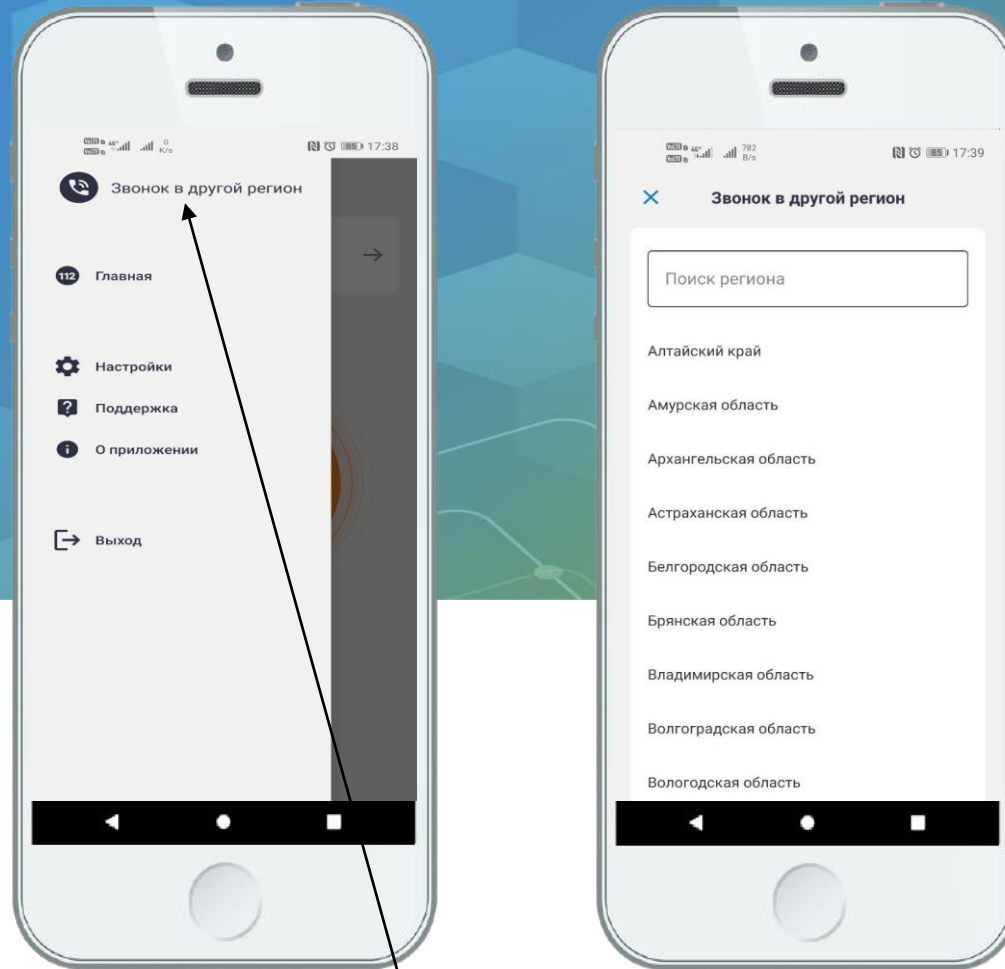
0 K/s 17:38

Звонок в другой регион

112 Главная

Настройки

Поддержка

О приложении

Выход

782 B/s 85 17:39

Звонок в другой регион

Поиск региона

Алтайский край

Амурская область

Архангельская область

Астраханская область

Белгородская область

Брянская область

Владимирская область

Волгоградская область

Вологодская область